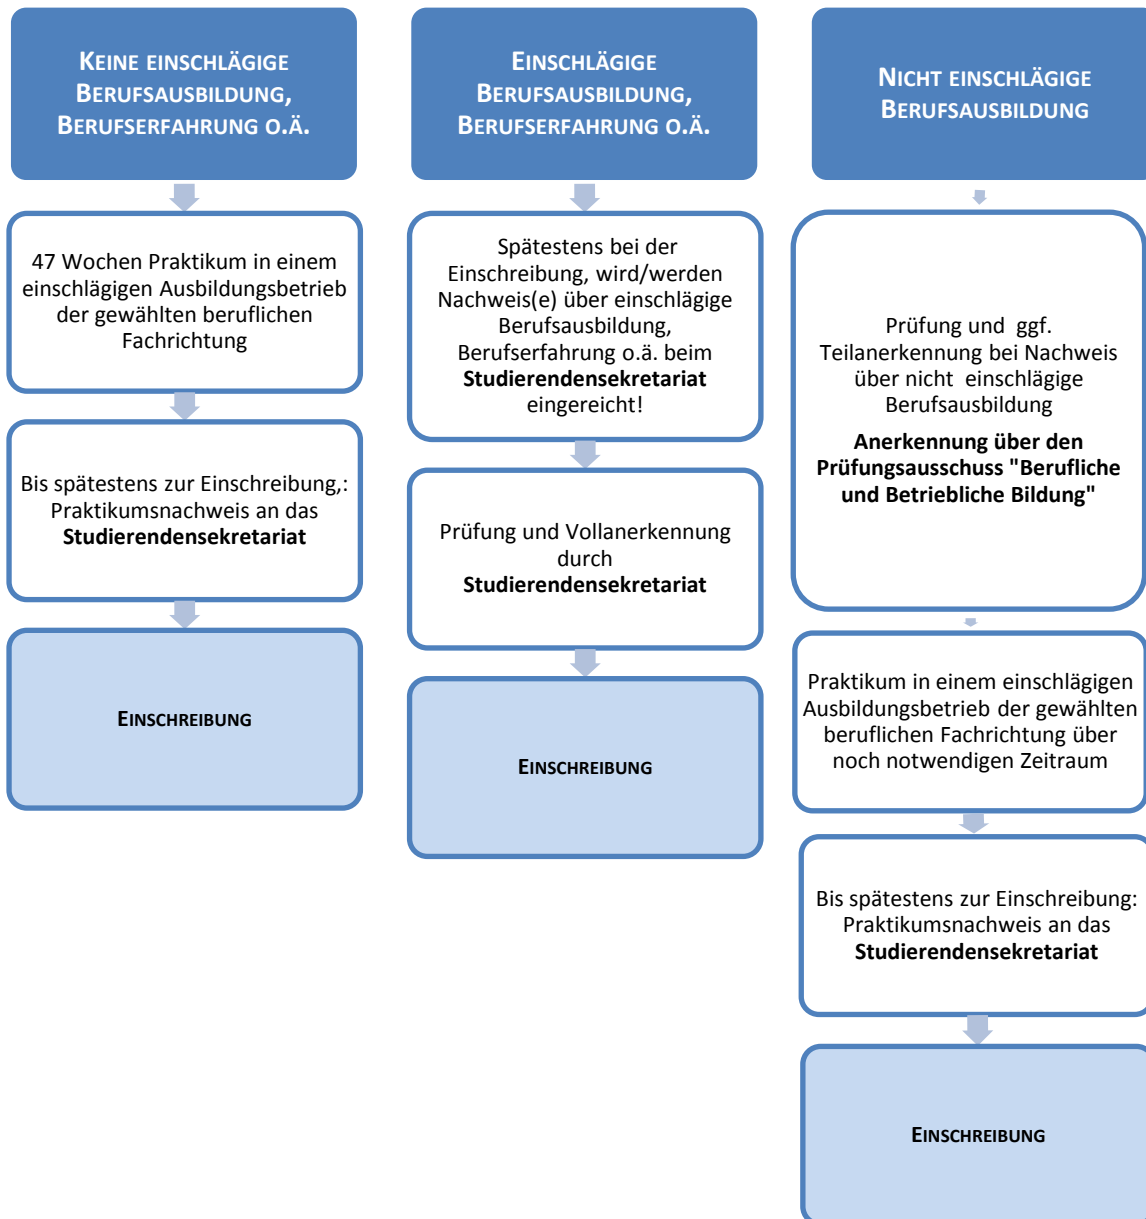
KEINE EINSCHLÄGIGE BERUFSAUSBILDUNG, BERUFSERFAHRUNG O.Ä.

47 Wochen Praktikum in einem einschlägigen Ausbildungsbetrieb der gewählten beruflichen Fachrichtung

Bis spätestens zur Einschreibung,: Praktikumsnachweis an das **Studierendensekretariat**

EINSCHREIBUNG

EINSCHLÄGIGE BERUFSAUSBILDUNG, BERUFSERFAHRUNG O.Ä.

Spätestens bei der Einschreibung, wird/werden Nachweis(e) über einschlägige Berufsausbildung, Berufserfahrung o.ä. beim **Studierendensekretariat** eingereicht!

Prüfung und Vollanerkennung durch **Studierendensekretariat**

EINSCHREIBUNG

NICHT EINSCHLÄGIGE BERUFSAUSBILDUNG

Prüfung und ggf. Teilanerkennung bei Nachweis über nicht einschlägige Berufsausbildung

**Anerkennung über den Prüfungsausschuss "Berufliche und Betriebliche Bildung"**

Praktikum in einem einschlägigen Ausbildungsbetrieb der gewählten beruflichen Fachrichtung über noch notwendigen Zeitraum

Bis spätestens zur Einschreibung: Praktikumsnachweis an das **Studierendensekretariat**

EINSCHREIBUNG